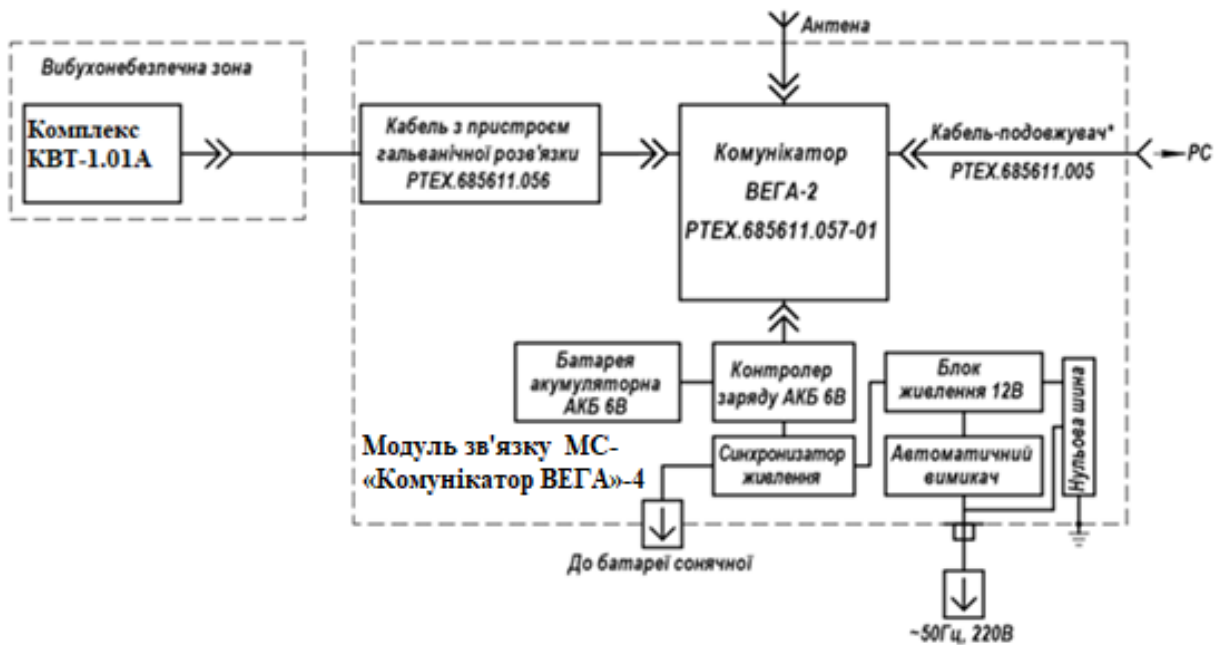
Антена

Вибухонебезпечна зона

Комплекс КВТ-1.01А

Кабель з пристроєм гальванічної розв'язки РТЕХ.685611.056

Комунікатор ВЕГА-2 РТЕХ.685611.057-01

Кабель-подовжувач* РТЕХ.685611.005

PC

Батарея акумуляторна АКБ 6В

Контролер заряду АКБ 6В

Блок живлення 12В

Нульова шина

Модуль зв'язку МС-«Комунікатор ВЕГА»-4

Синхронізатор живлення

Автоматичний вимикач

До батареї сонячної

~50Гц, 220В